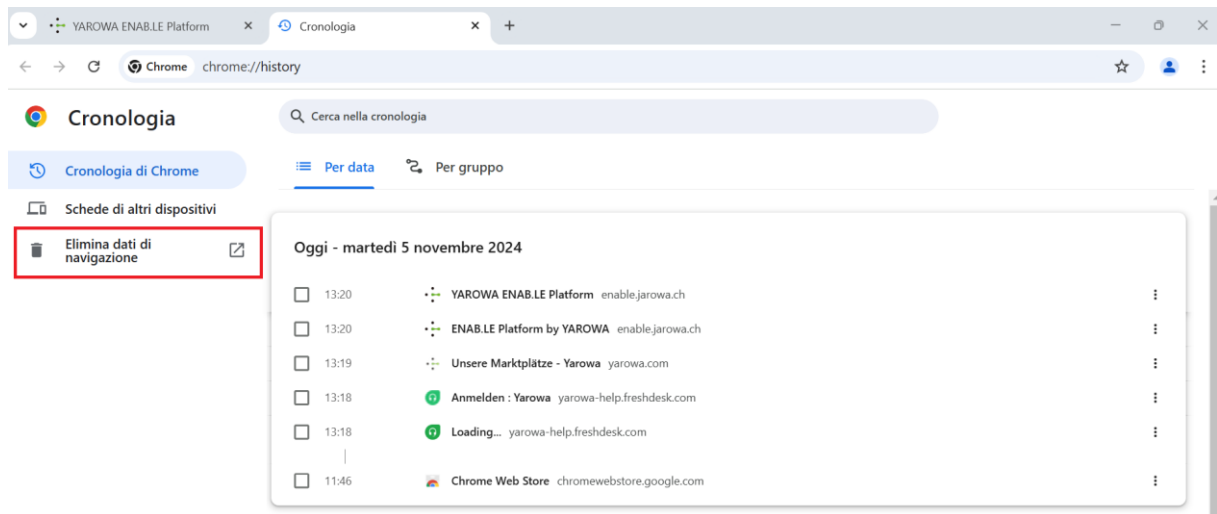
YAROWA ENAB.LE Platform
Cronologia
Chrome chrome://history

Cronologia

Cerca nella cronologia

Cronologia di Chrome
Schede di altri dispositivi
Elimina dati di navigazione

Per data
Per gruppo

Oggi - martedì 5 novembre 2024

13:20 YAROWA ENAB.LE Platform enable.jarowa.ch
13:20 ENAB.LE Platform by YAROWA enable.jarowa.ch
13:19 Unsere Marktplätze - Yarowa yarowa.com
13:18 Anmelden : Yarowa yarowa-help.freshdesk.com
13:18 Loading... yarowa-help.freshdesk.com
11:46 Chrome Web Store chromewebstore.google.com